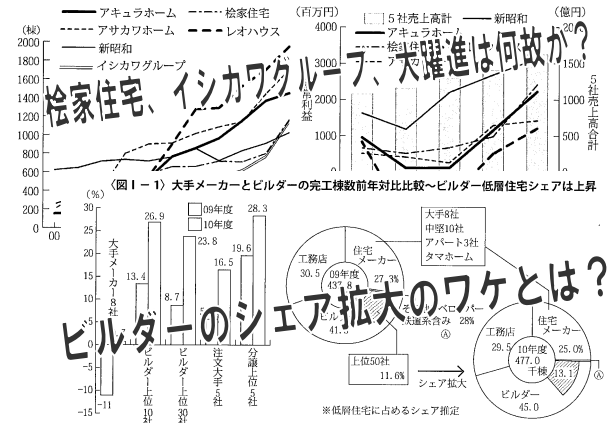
(棟)
2400
2200
2000
1800
1600
1400
1200

アキュラホーム
アサカワホーム
新昭和
イシカワグループ
桧家住宅
レオハウス

(百万円)
5社売上高計
新昭和
アキュラホーム
桧家住宅

(億円)
1500
1000
500
5社売上高合計

桧家住宅、イシカワグループ、大躍進は何故か？

00

(図Ⅰ－1) 大手メーカーとビルダーの完工棟数前年対比比較～ビルダー低層住宅シェアは上昇

(%)
30
25
20
15
10
5
0
-5
-10

09年度
10年度

大手メーカー8社
13.4
26.9
8.7
23.8
16.5
19.6
28.3
-11
ビルダー上位10社
ビルダー上位30社
注文大手5社
分譲上位5社

工務店
30.5
住宅メーカー
27.3%
09年度
437.8
千棟
ビルダー
41.3
デベロッパー
鉄道系含み 28%
Ⓐ
上位50社
11.6%
シェア拡大
工務店
29.5
住宅メーカー
25.0%
10年度
477.0
千棟
13.1
ビルダー
45.0
Ⓐ
大手8社
中堅10社
アパート3社
タマホーム

ビルダーのシェア拡大のワケとは？

※低層住宅に占めるシェア推定